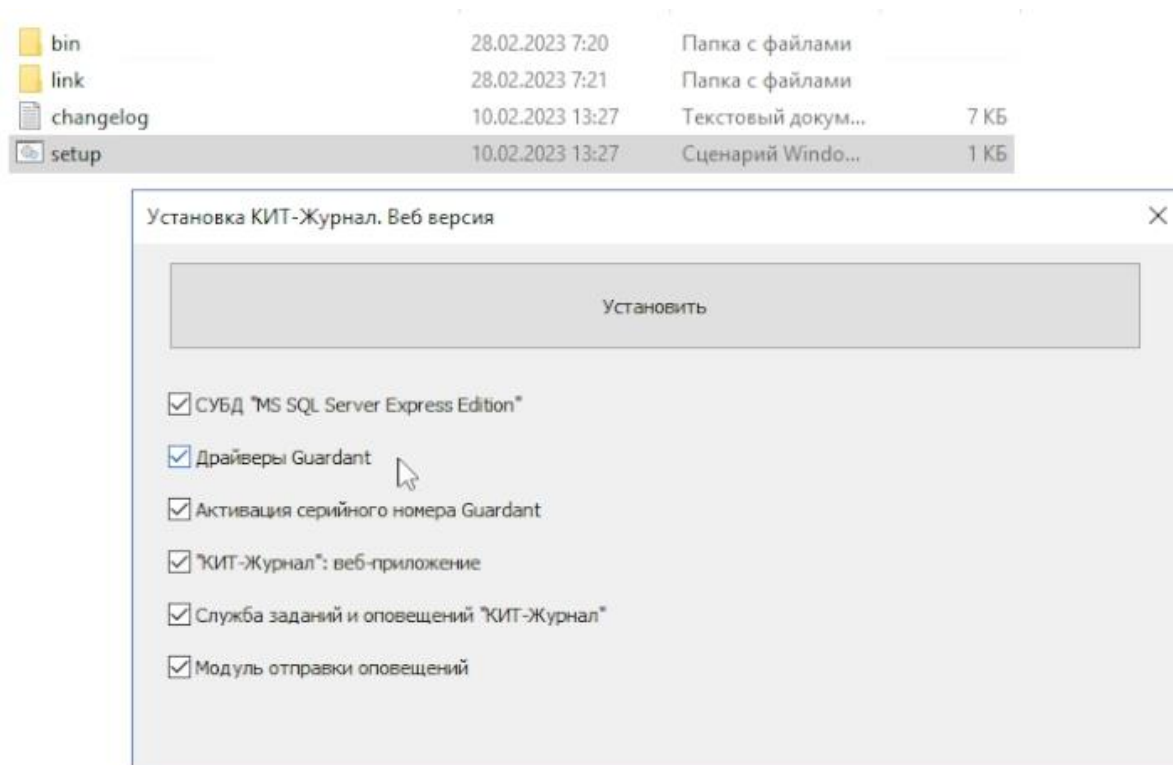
| bin | 28.02.2023 7:20 | Папка с файлами | |
|---|---|---|---|
| link | 28.02.2023 7:21 | Папка с файлами | |
| changelog | 10.02.2023 13:27 | Текстовый докум... | 7 КБ |
| setup | 10.02.2023 13:27 | Сценарий Windo... | 1 КБ |

Установка КИТ-Журнал. Веб версия

×

Установить

СУБД "MS SQL Server Express Edition"

Драйверы Guardant

Активация серийного номера Guardant

"КИТ-Журнал": веб-приложение

Служба заданий и оповещений "КИТ-Журнал"

Модуль отправки оповещений